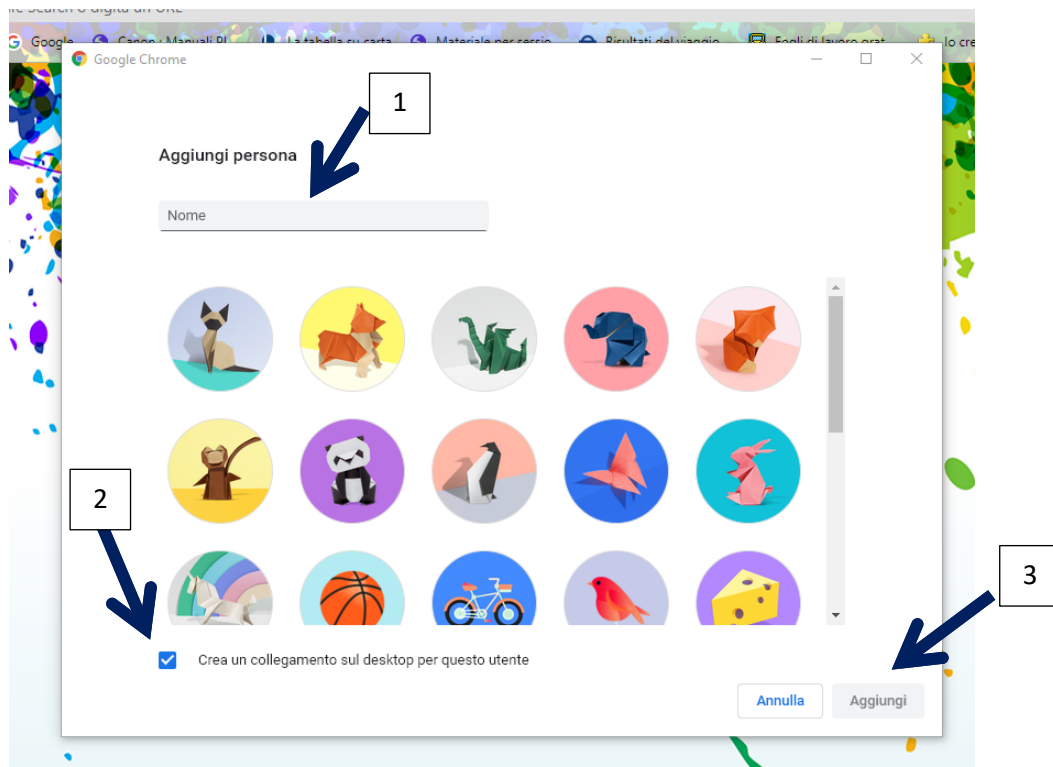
Google | Canon : Manuali PI | La tabella su carta | Materiale per sessio | Risultati del viaggio | Fogli di lavoro grat | lo cre

Google Chrome

1

Aggiungi persona

Nome

2

3

Crea un collegamento sul desktop per questo utente

Annulla

Aggiungi